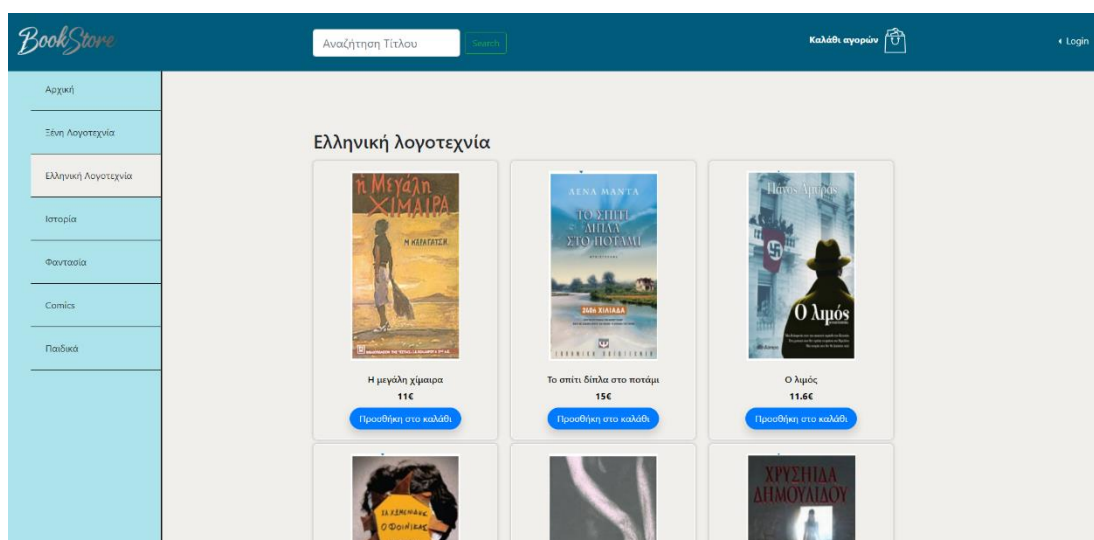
BookStore

Αναζήτηση Τίτλου

Search

Καλάθι αγορών

Login

Αρχική

Ξένη Λογοτεχνία

Ελληνική Λογοτεχνία

Ιστορία

Φαντασία

Comics

Παιδικά

Ελληνική λογοτεχνία

Η Μεγάλη Χίμαιρα
Μ. ΚΑΡΑΓΑΤΣΗ

Η μεγάλη χίμαιρα
11€
Προσθήκη στο καλάθι

ΛΕΝΑ ΜΑΝΤΑ
ΤΟ ΣΠΙΤΙ ΔΙΠΛΑ ΣΤΟ ΠΟΤΑΜΙ
ΕΚΔΟΣΕΙΣ ΨΥΧΟΓΙΟΣ

Το σπίτι δίπλα στο ποτάμι
15€
Προσθήκη στο καλάθι

Πάνος Αμυράς
Ο λιμός

Ο λιμός
11.6€
Προσθήκη στο καλάθι

ΖΑ ΚΕΜΕΝΑΚΗΣ
Ο ΦΟΙΝΙΚΑΣ

ΧΡΥΣΗΙΔΑ ΔΗΜΟΥΛΙΔΟΥ